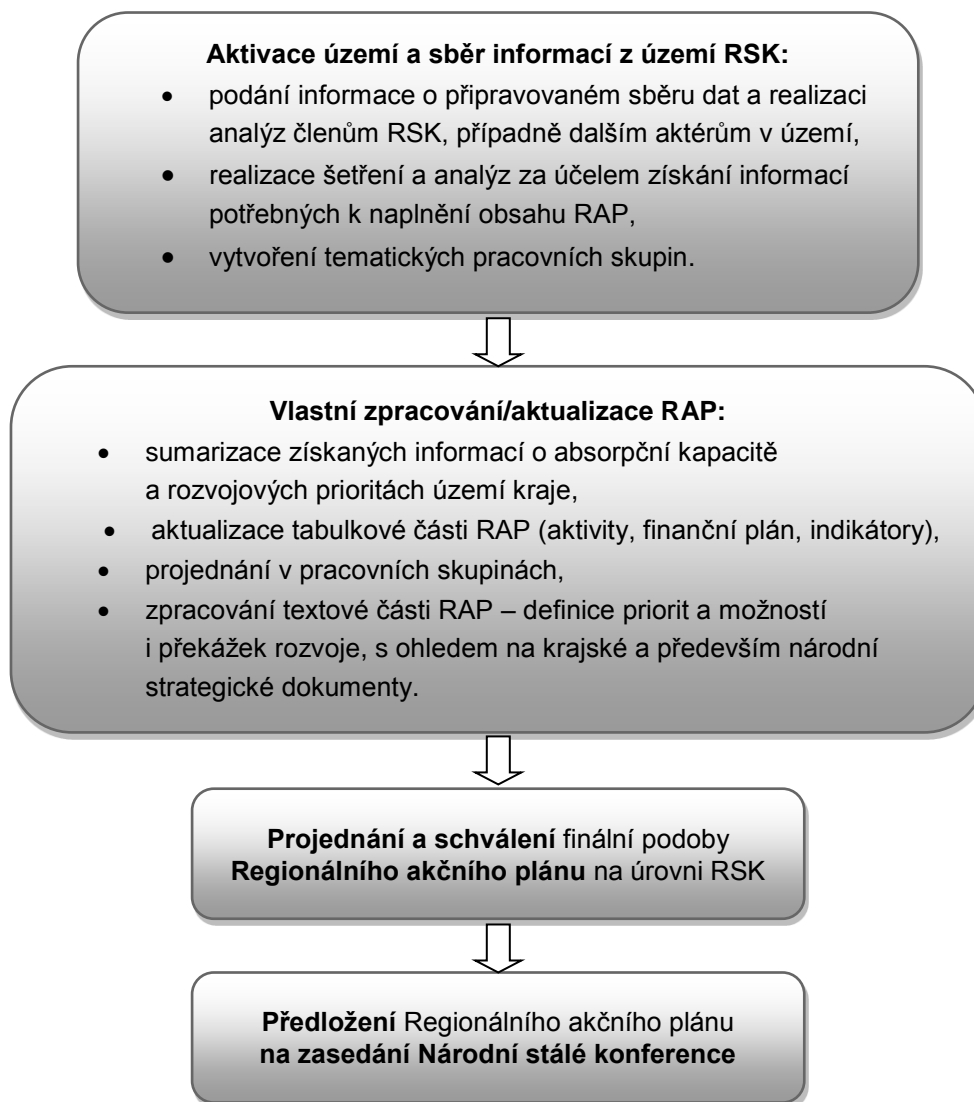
**Aktivace území a sběr informací z území RSK:**

- podání informace o připravovaném sběru dat a realizaci analýz členům RSK, případně dalším aktérům v území,
- realizace šetření a analýz za účelem získání informací potřebných k naplnění obsahu RAP,
- vytvoření tematických pracovních skupin.

**Vlastní zpracování/aktualizace RAP:**

- sumarizace získaných informací o absorpční kapacitě a rozvojových prioritách území kraje,
- aktualizace tabulkové části RAP (aktivity, finanční plán, indikátory),
- projednání v pracovních skupinách,
- zpracování textové části RAP – definice priorit a možností i překážek rozvoje, s ohledem na krajské a především národní strategické dokumenty.

**Projednání a schválení** finální podoby **Regionálního akčního plánu** na úrovni RSK

**Předložení** Regionálního akčního plánu **na zasedání Národní stálé konference**